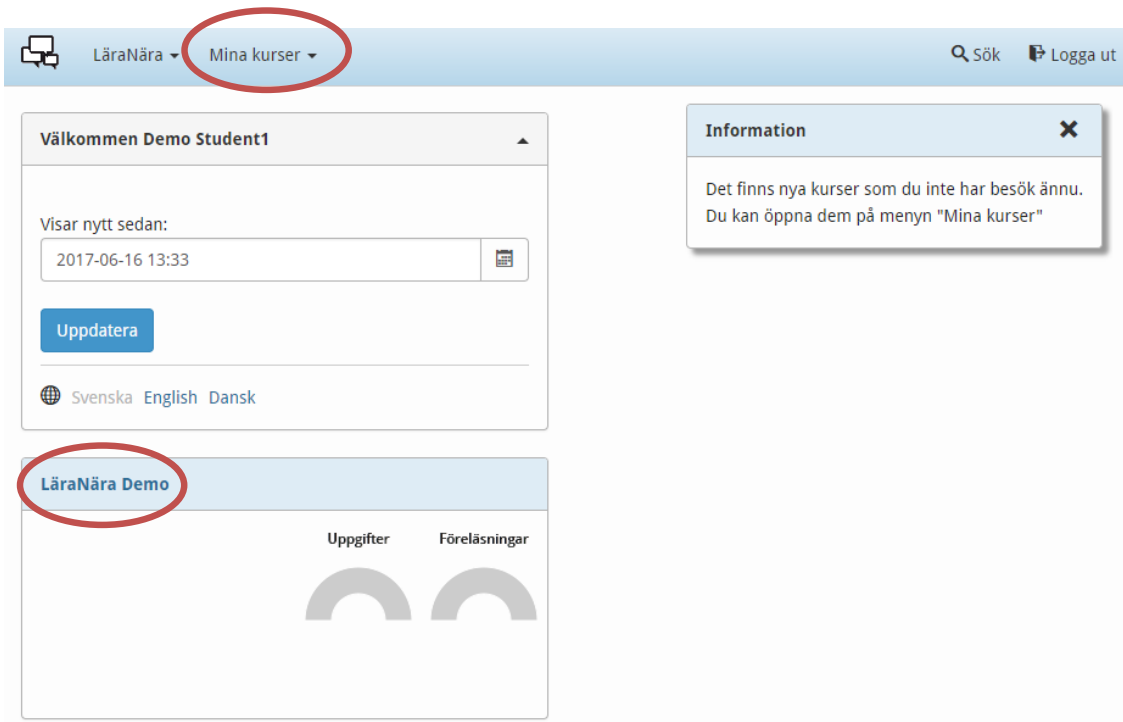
LäraNära ▾ Mina kurser ▾

Sök Logga ut

Välkommen Demo Student1

Visar nytt sedan:

2017-06-16 13:33

Uppdatera

Svenska English Dansk

Information

Det finns nya kurser som du inte har besök ännu. Du kan öppna dem på menyn "Mina kurser"

LäraNära Demo

Uppgifter

Föreläsningar